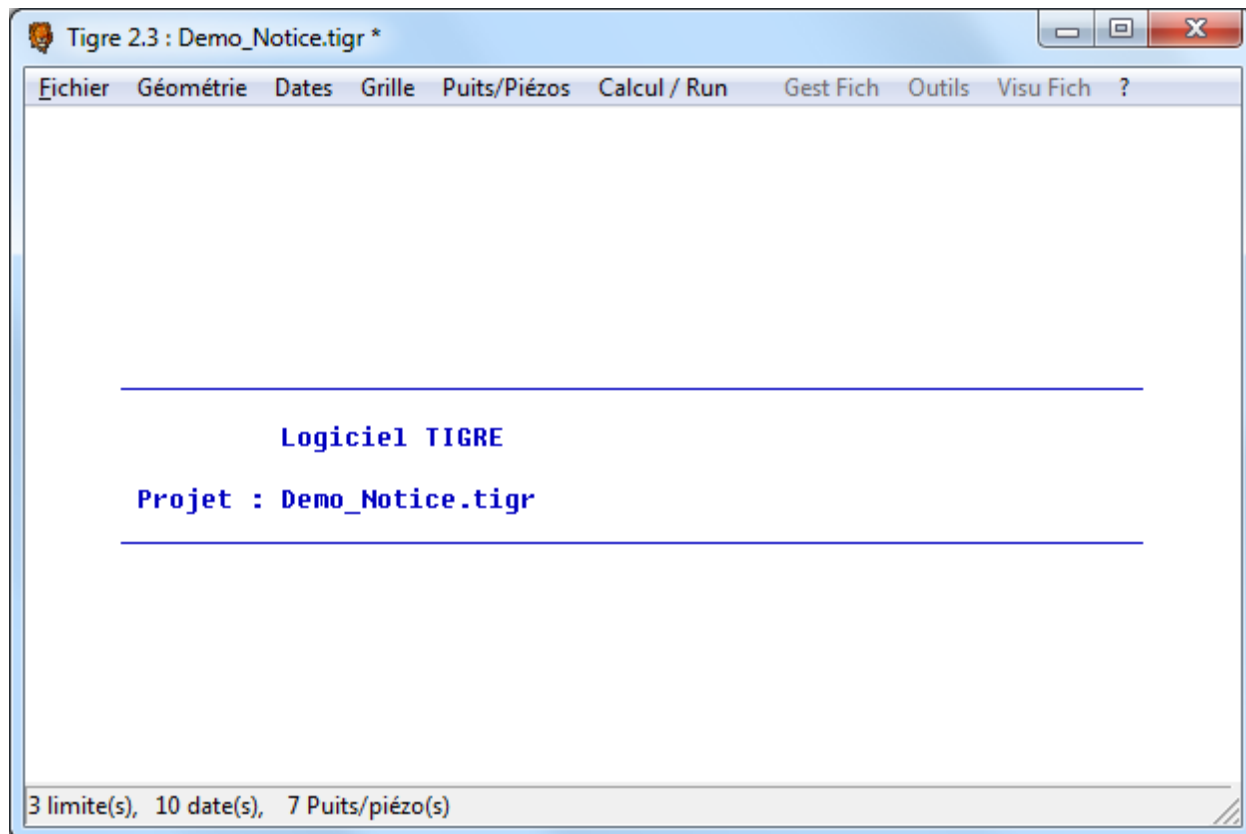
Tigre 2.3 : Demo_Notice.tigr *

Fichier Géométrie Dates Grille Puits/Piézos Calcul / Run Gest Fich Outils Visu Fich ?

Logiciel TIGRE

Projet : Demo_Notice.tigr

3 limite(s), 10 date(s), 7 Puits/piézo(s)